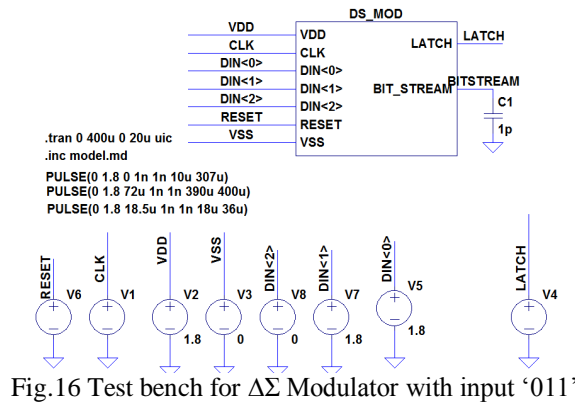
DS_MOD

VDD
CLK
DIN<0>
DIN<1>
DIN<2>
RESET
VSS

VDD
CLK
DIN<0>
DIN<1>
DIN<2>
RESET
VSS

LATCH
LATCH
BIT_STREAM
BITSTREAM
C1
1p

.tran 0 400u 0 20u uic
.inc model.md

PULSE(0 1.8 0 1n 1n 10u 307u)
PULSE(0 1.8 72u 1n 1n 390u 400u)
PULSE(0 1.8 18.5u 1n 1n 18u 36u)

RESET V6
CLK V1
VDD V2 1.8
VSS V3 0
DIN<2> V8 0
DIN<1> V7 1.8
DIN<0> V5 1.8
LATCH V4

Fig.16 Test bench for ΔΣ Modulator with input ‘011’